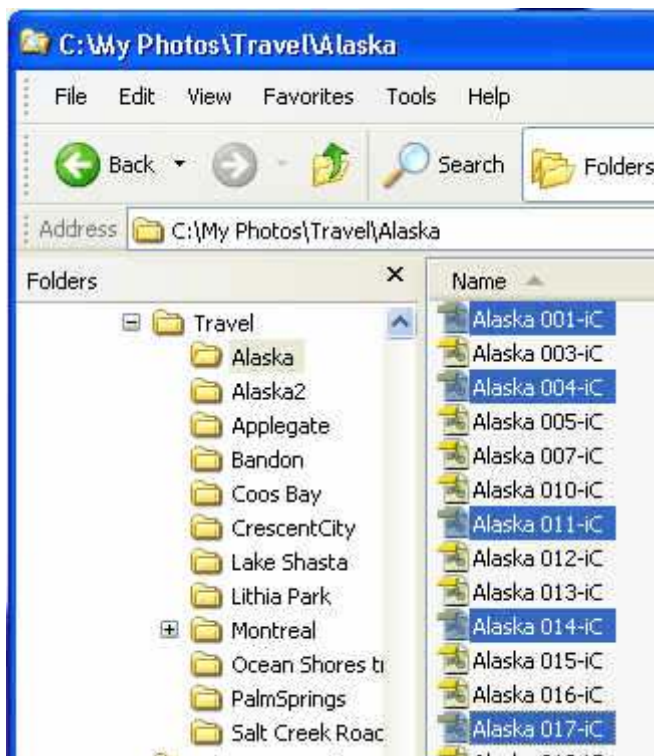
C:\My Photos\Travel\Alaska

File Edit View Favorites Tools Help

Back Search Folders

Address C:\My Photos\Travel\Alaska

Folders ×

Travel
Alaska
Alaska2
Applegate
Bandon
Coos Bay
CrescentCity
Lake Shasta
Lithia Park
Montreal
Ocean Shores t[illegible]
PalmSprings
Salt Creek Roac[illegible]

Name

Alaska 001-iC
Alaska 003-iC
Alaska 004-iC
Alaska 005-iC
Alaska 007-iC
Alaska 010-iC
Alaska 011-iC
Alaska 012-iC
Alaska 013-iC
Alaska 014-iC
Alaska 015-iC
Alaska 016-iC
Alaska 017-iC